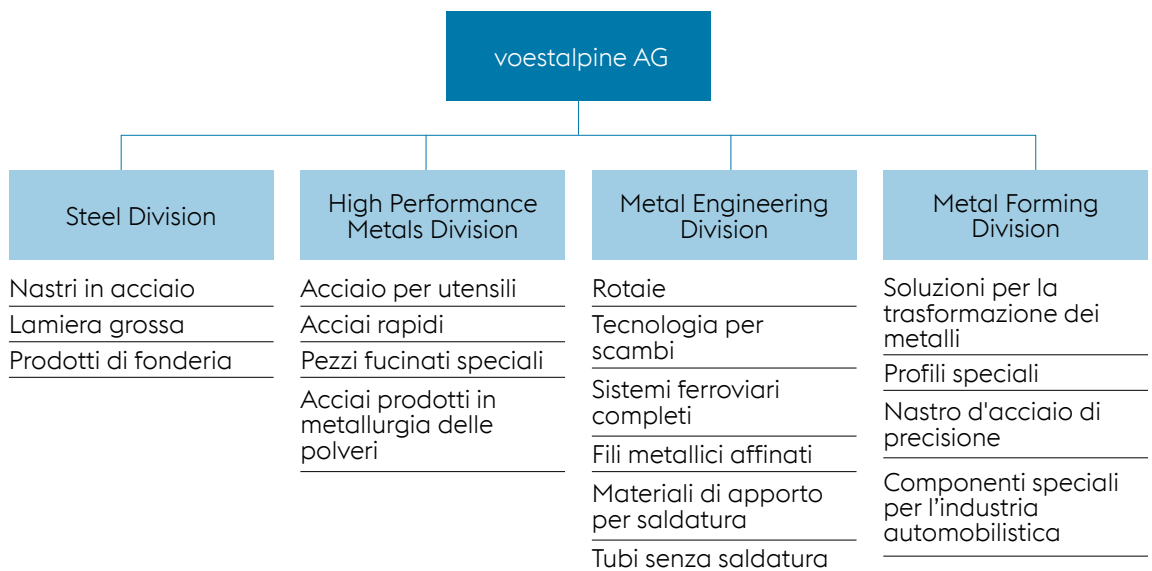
voestalpine AG

Steel Division

Nastri in acciaio
Lamiera grossa
Prodotti di fonderia

High Performance Metals Division

Acciaio per utensili
Acciai rapidi
Pezzi fucinati speciali
Acciai prodotti in metallurgia delle polveri

Metal Engineering Division

Rotaie
Tecnologia per scambi
Sistemi ferroviari completi
Fili metallici affinati
Materiali di apporto per saldatura
Tubi senza saldatura

Metal Forming Division

Soluzioni per la trasformazione dei metalli
Profili speciali
Nastro d'acciaio di precisione
Componenti speciali per l’industria automobilistica